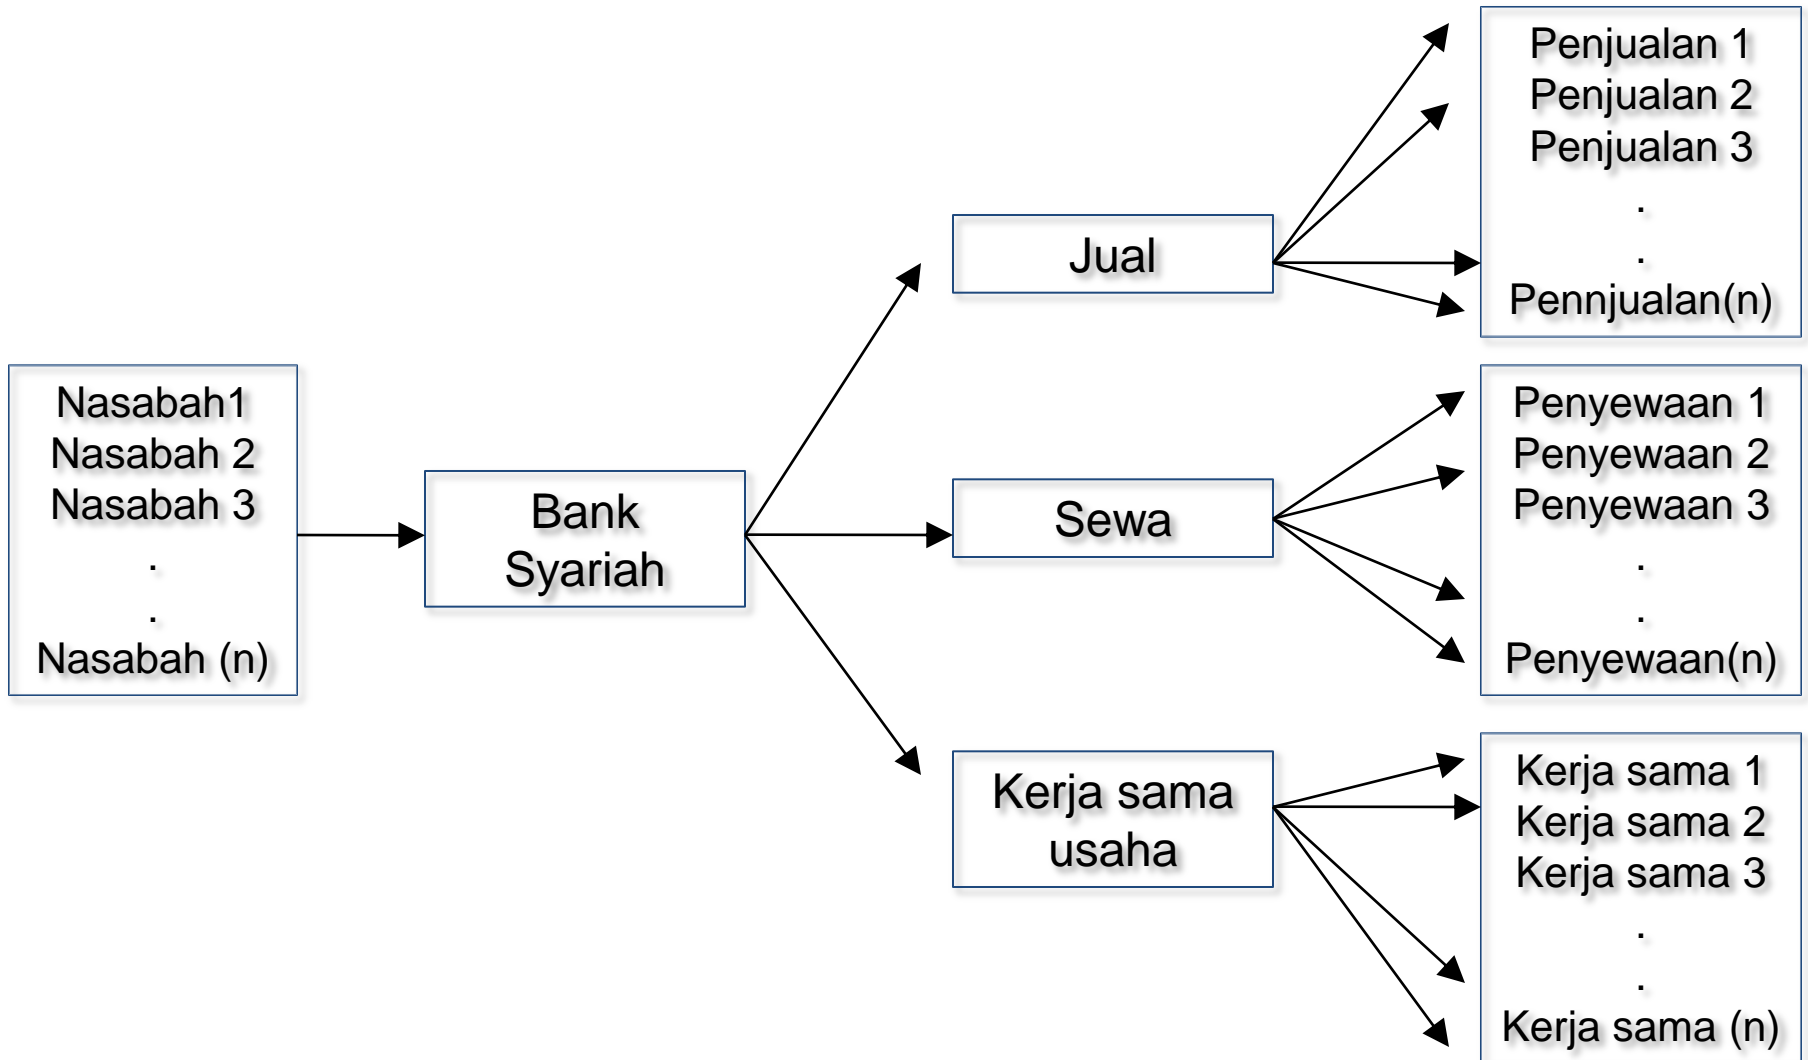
Nasabah1
Nasabah 2
Nasabah 3
.
.
Nasabah (n)

Bank Syariah

Jual

Sewa

Kerja sama usaha

Penjualan 1
Penjualan 2
Penjualan 3
.
.
Pennjualan(n)

Penyewaan 1
Penyewaan 2
Penyewaan 3
.
.
Penyewaan(n)

Kerja sama 1
Kerja sama 2
Kerja sama 3
.
.
Kerja sama (n)